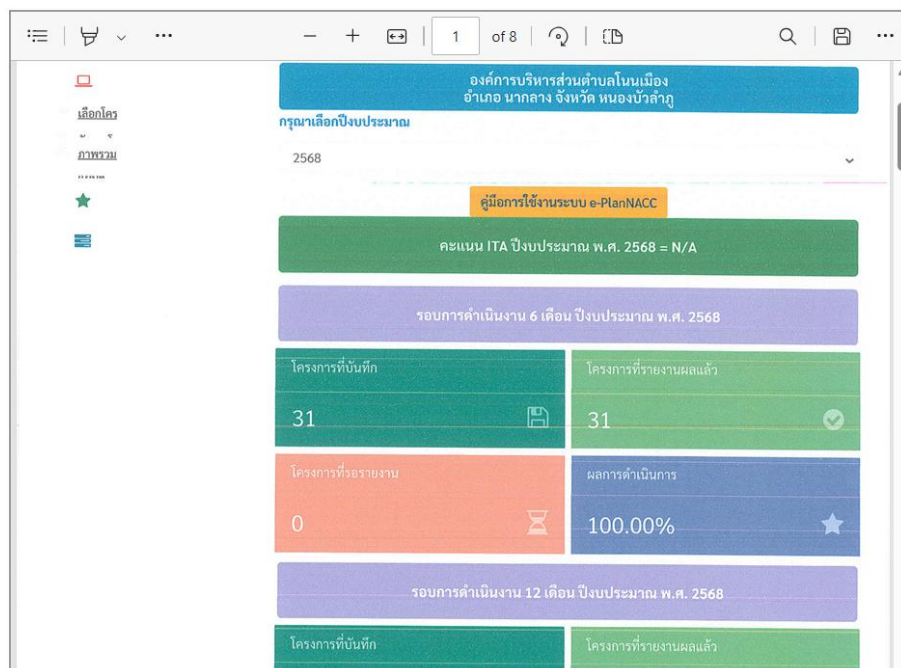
1 of 8

เลือกโคร

ภาพรวม

องค์การบริหารส่วนตำบลโนนเมือง
อำเภอ นากลาง จังหวัด หนองบัวลำภู

กรุณาเลือกปีงบประมาณ

2568

คู่มือการใช้งานระบบ e-PlanNACC

คะแนน ITA ปีงบประมาณ พ.ศ. 2568 = N/A

รอบการดำเนินงาน 6 เดือน ปีงบประมาณ พ.ศ. 2568

โครงการที่บันทึก

31

โครงการที่รายงานผลแล้ว

31

โครงการที่รอรายงาน

0

ผลการดำเนินการ

100.00%

รอบการดำเนินงาน 12 เดือน ปีงบประมาณ พ.ศ. 2568

โครงการที่บันทึก

โครงการที่รายงานผลแล้ว